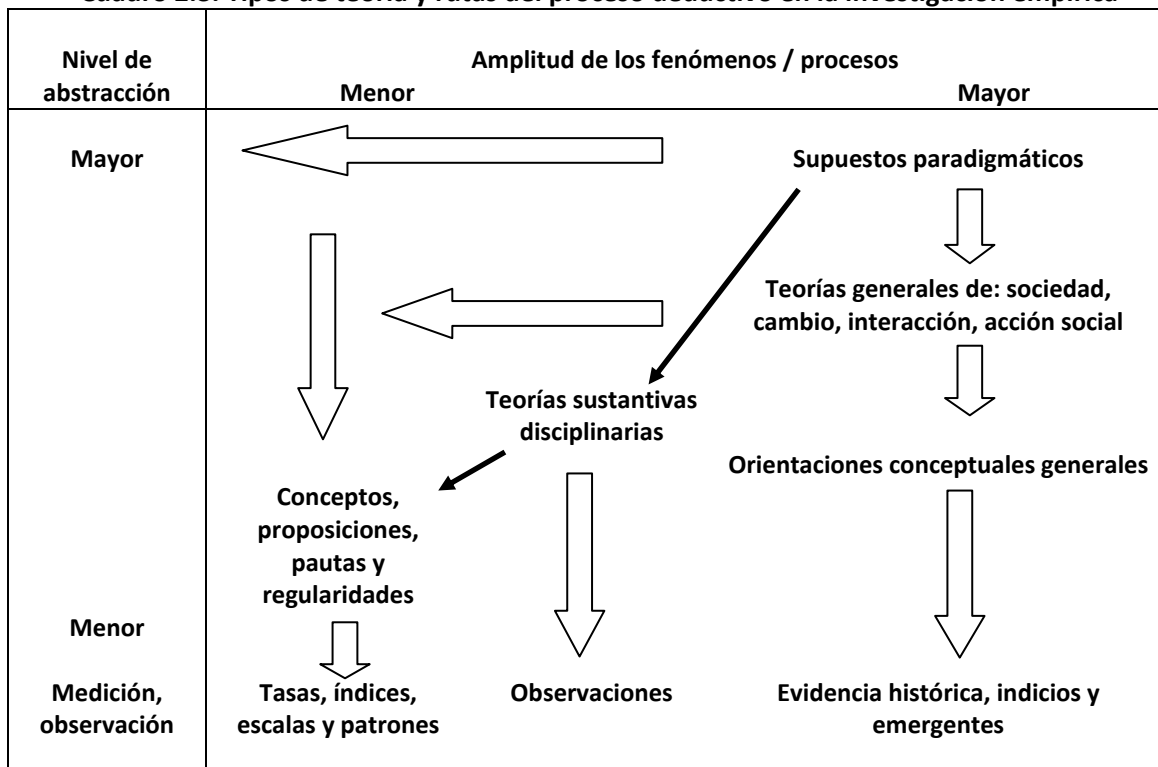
Cuadro 2.3. Tipos de teoría y rutas del proceso deductivo en la investigación empírica

| Nivel de abstracción | Amplitud de los fenómenos / procesos Menor | | Mayor |
|---|---|---|---|
| Mayor | | | Supuestos paradigmáticos |
| | | | Teorías generales de: sociedad, cambio, interacción, acción social |
| | | Teorías sustantivas disciplinarias | |
| | | | Orientaciones conceptuales generales |
| | Conceptos, proposiciones, pautas y regularidades | | |
| Menor | | | |
| Medición, observación | Tasas, índices, escalas y patrones | Observaciones | Evidencia histórica, indicios y emergentes |